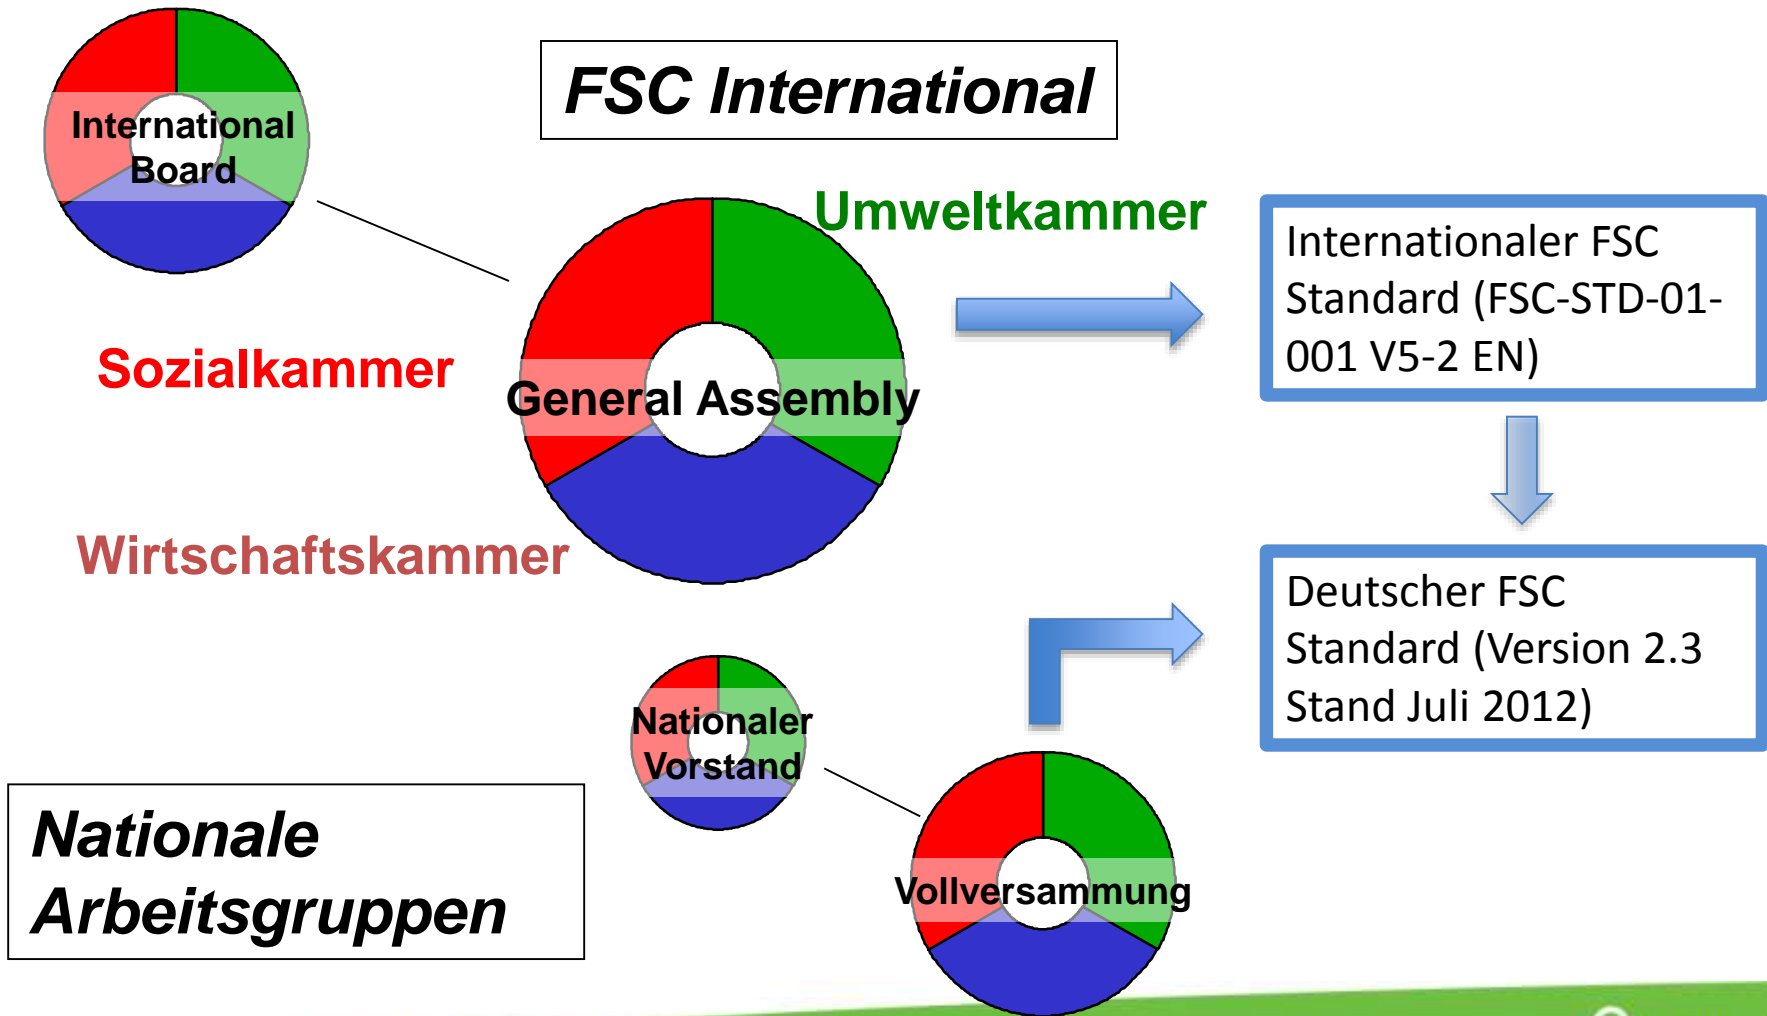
International Board

FSC International

Umweltkammer

Internationaler FSC Standard (FSC-STD-01-001 V5-2 EN)

Sozialkammer

General Assembly

Wirtschaftskammer

Deutscher FSC Standard (Version 2.3 Stand Juli 2012)

Nationaler Vorstand

Nationale Arbeitsgruppen

Vollversammung